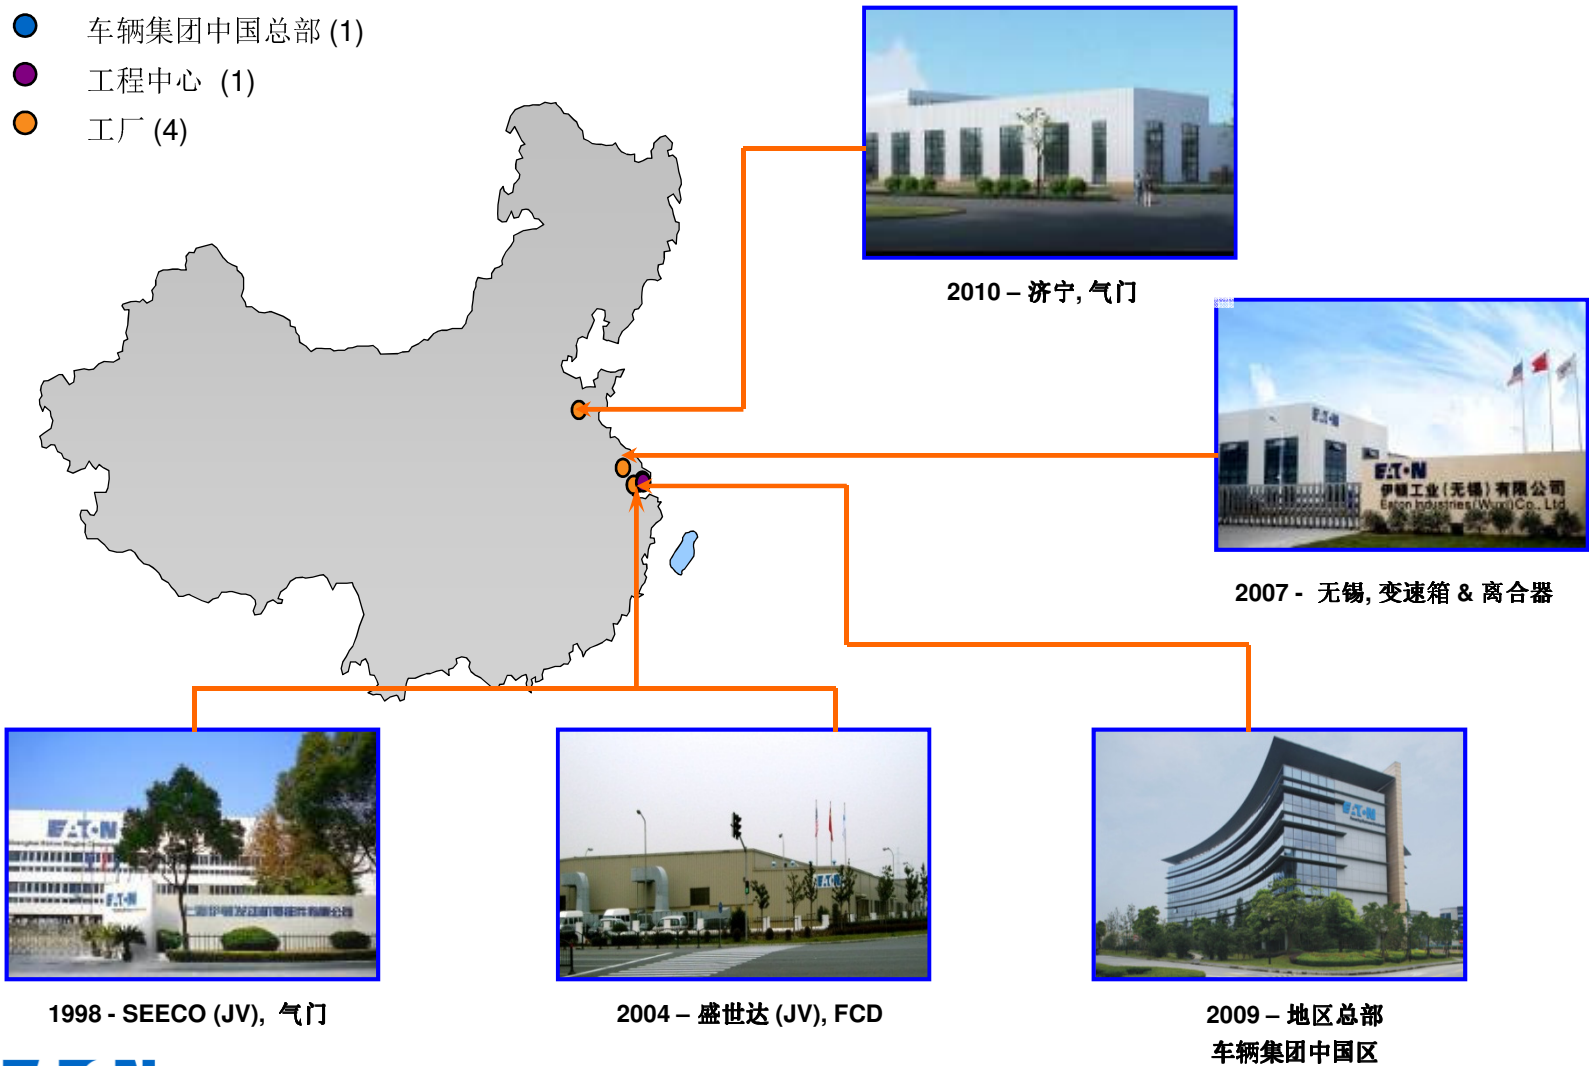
车辆集团中国总部 (1)

工程中心 (1)

工厂 (4)

2010 – 济宁, 气门

EATON
伊顿工业（无锡）有限公司
Eaton Industries(Wuxi)Co., Ltd

2007 - 无锡, 变速箱 & 离合器

EATON

1998 - SEECO (JV), 气门

2004 – 盛世达 (JV), FCD

EATON

2009 – 地区总部
车辆集团中国区